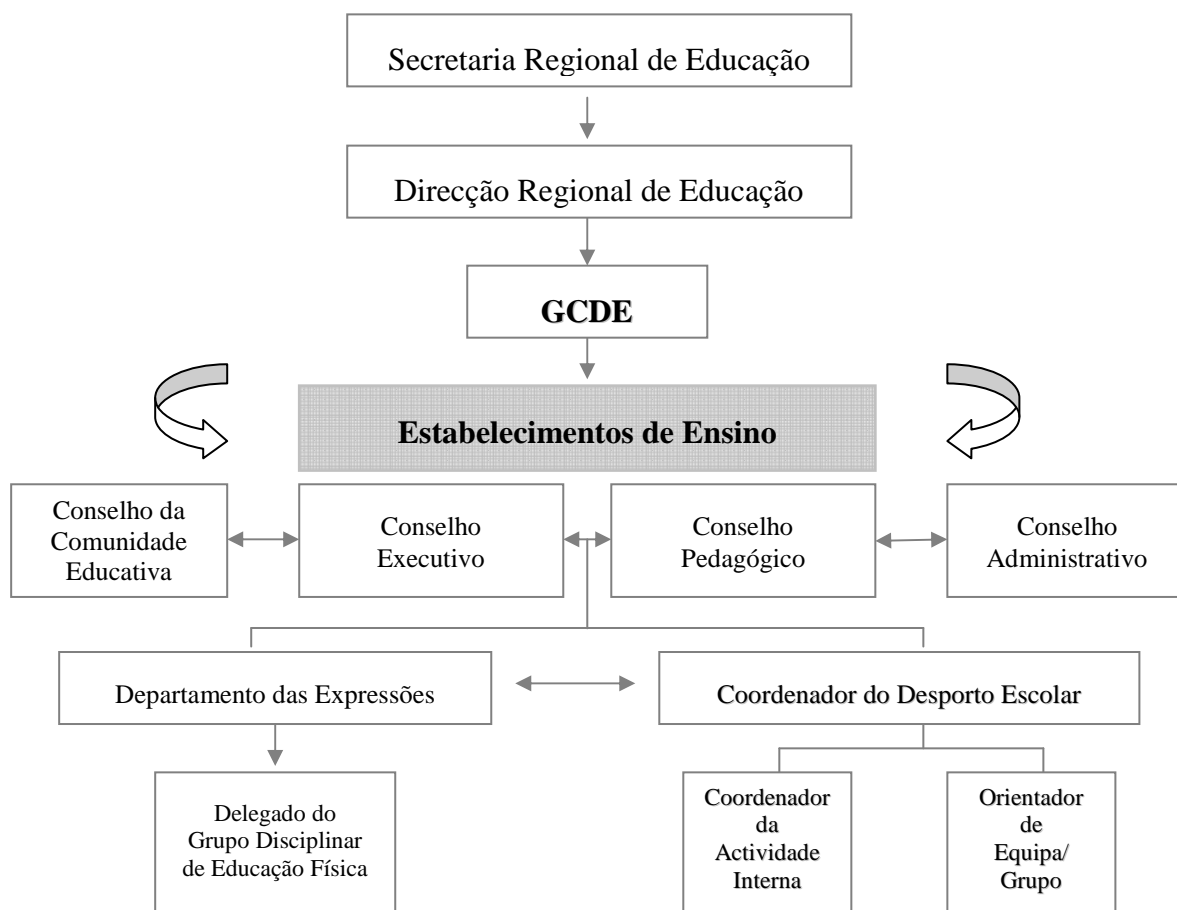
Secretaria Regional de Educação

Direcção Regional de Educação

GCDE

Estabelecimentos de Ensino

Conselho da Comunidade Educativa

Conselho Executivo

Conselho Pedagógico

Conselho Administrativo

Departamento das Expressões

Coordenador do Desporto Escolar

Delegado do Grupo Disciplinar de Educação Física

Coordenador da Actividade Interna

Orientador de Equipa/ Grupo